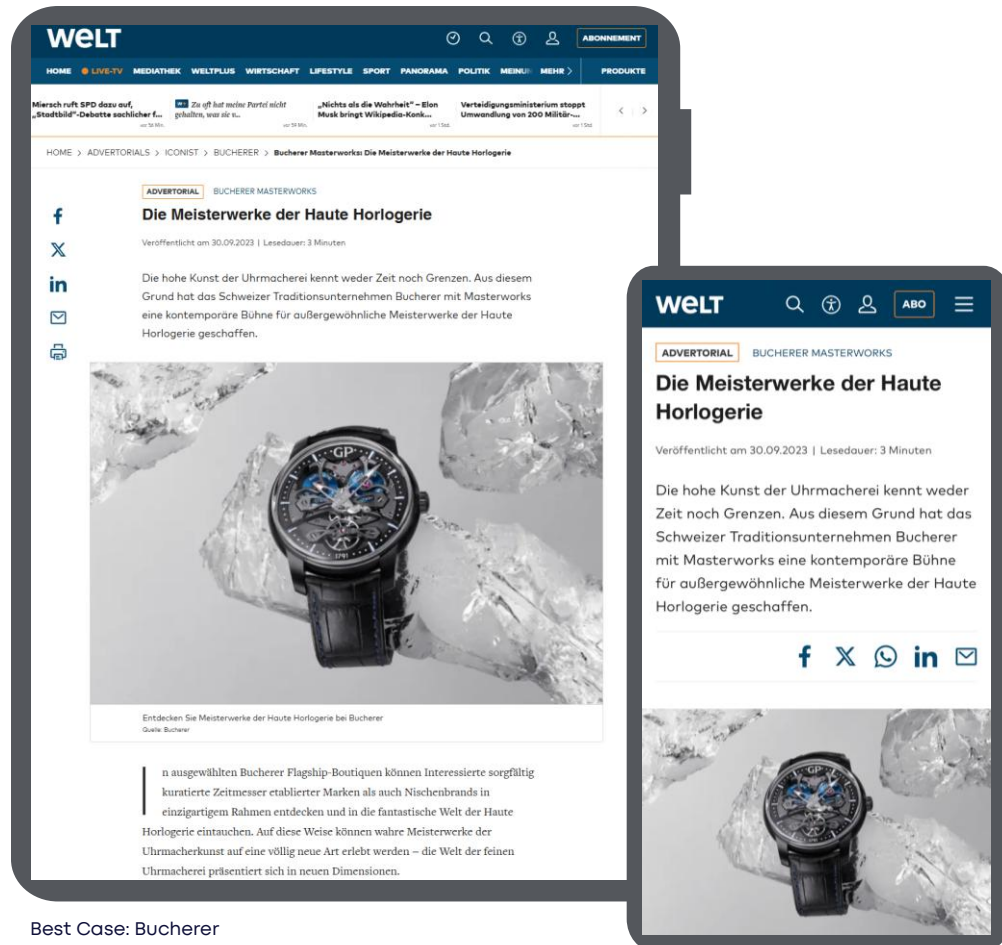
WELT

ABONNEMENT

HOME LIVE-TV MEDIATHEK WELTPLUS WIRTSCHAFT LIFESTYLE SPORT PANORAMA POLITIK MEINU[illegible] MEHR PRODUKTE

Miersch ruft SPD dazu auf, „Stadtbild"-Debatte sachlicher f...

Zu oft hat meine Partei nicht gehalten, was sie v...

„Nichts als die Wahrheit" – Elon Musk bringt Wikipedia-Konk...

Verteidigungsministerium stoppt Umwandlung von 200 Militär-...

HOME > ADVERTORIALS > ICONIST > BUCHERER > Bucherer Masterworks: Die Meisterwerke der Haute Horlogerie

ADVERTORIAL BUCHERER MASTERWORKS

Die Meisterwerke der Haute Horlogerie

Veröffentlicht am 30.09.2023 | Lesedauer: 3 Minuten

Die hohe Kunst der Uhrmacherei kennt weder Zeit noch Grenzen. Aus diesem Grund hat das Schweizer Traditionsunternehmen Bucherer mit Masterworks eine kontemporäre Bühne für außergewöhnliche Meisterwerke der Haute Horlogerie geschaffen.

Entdecken Sie Meisterwerke der Haute Horlogerie bei Bucherer
Quelle: Bucherer

In ausgewählten Bucherer Flagship-Boutiquen können Interessierte sorgfältig kuratierte Zeitmesser etablierter Marken als auch Nischenbrands in einzigartigem Rahmen entdecken und in die fantastische Welt der Haute Horlogerie eintauchen. Auf diese Weise können wahre Meisterwerke der Uhrmacherkunst auf eine völlig neue Art erlebt werden – die Welt der feinen Uhrmacherei präsentiert sich in neuen Dimensionen.

WELT

ABO

ADVERTORIAL BUCHERER MASTERWORKS

Die Meisterwerke der Haute Horlogerie

Veröffentlicht am 30.09.2023 | Lesedauer: 3 Minuten

Die hohe Kunst der Uhrmacherei kennt weder Zeit noch Grenzen. Aus diesem Grund hat das Schweizer Traditionsunternehmen Bucherer mit Masterworks eine kontemporäre Bühne für außergewöhnliche Meisterwerke der Haute Horlogerie geschaffen.

Best Case: Bucherer